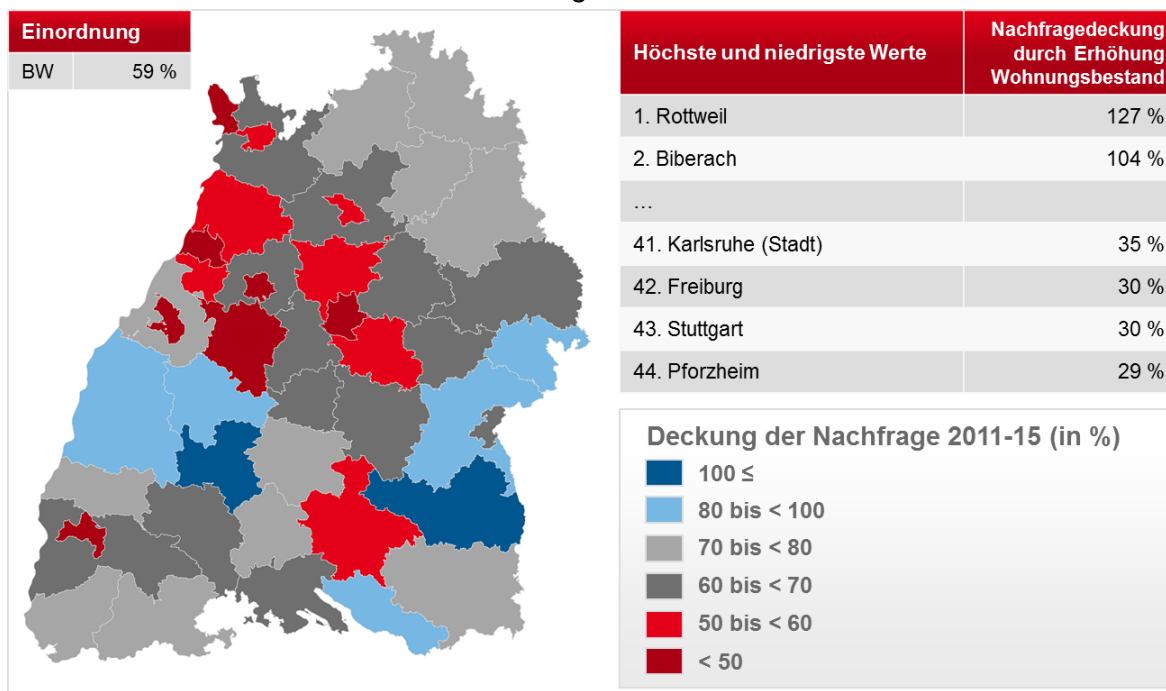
| Einordnung | |
|---|---|
| BW | 59 % |

| Höchste und niedrigste Werte | Nachfragedeckung durch Erhöhung Wohnungsbestand |
|---|---|
| 1. Rottweil | 127 % |
| 2. Biberach | 104 % |
| … | |
| 41. Karlsruhe (Stadt) | 35 % |
| 42. Freiburg | 30 % |
| 43. Stuttgart | 30 % |
| 44. Pforzheim | 29 % |

Deckung der Nachfrage 2011-15 (in %)

100 ≤

80 bis < 100

70 bis < 80

60 bis < 70

50 bis < 60

< 50